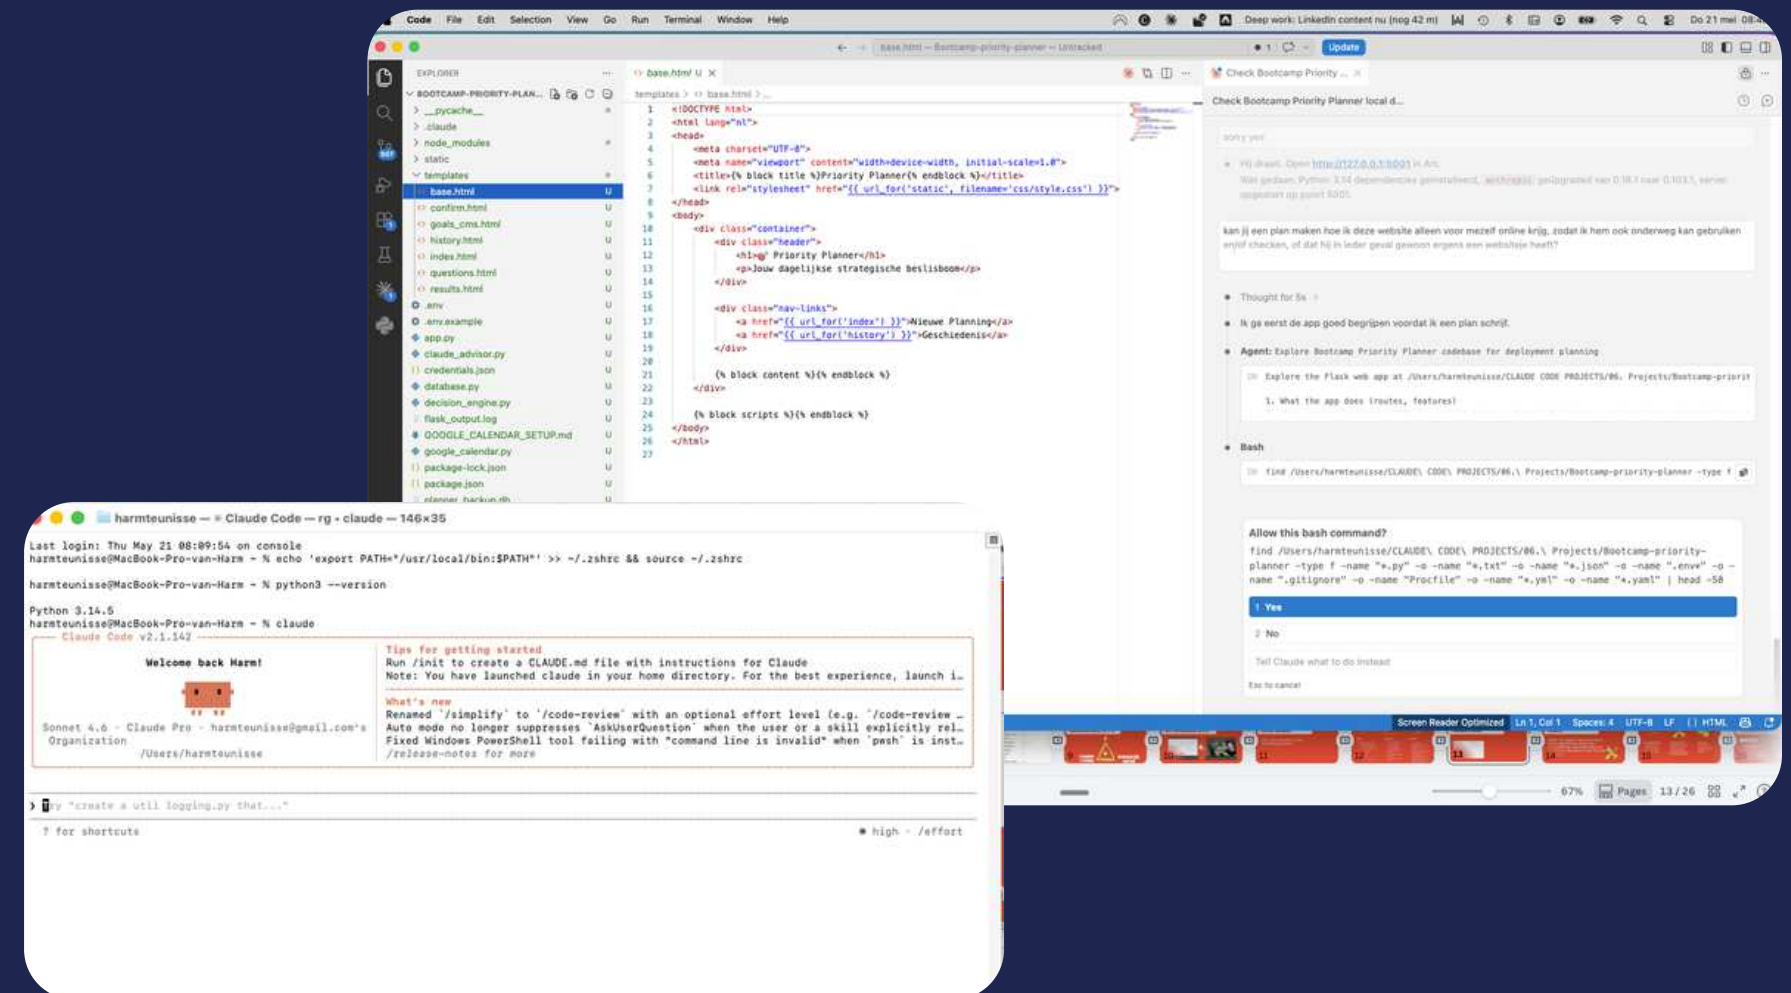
Code File Edit Selection View Go Run Terminal Window Help

Deep work: LinkedIn content nu (nog 42 m) Do 21 mei 08:

base.html — Bootcamp-priority-planner — Untracked

Update

EXPLORER

BOOTCAMP-PRIORITY-PLAN...

__pycache__
.claude
node_modules
static
templates
base.html U
confirm.html U
goals_cms.html U
history.html U
index.html U
questions.html U
results.html U
.env U
.env.example U
app.py U
claude_advisor.py U
credentials.json U
database.py U
decision_engine.py U
flask_output.log U
GOOGLE_CALENDAR_SETUP.md U
google_calendar.py U
package-lock.json U
package.json U
planner_backup.db U

base.html U ×

templates > base.html > ...

```
1 <!DOCTYPE html>
2 <html lang="nl">
3 <head>
4     <meta charset="UTF-8">
5     <meta name="viewport" content="width=device-width, initial-scale=1.0">
6     <title>{% block title %}Priority Planner{% endblock %}</title>
7     <link rel="stylesheet" href="{{ url_for('static', filename='css/style.css') }}">
8 </head>
9 <body>
10     <div class="container">
11         <div class="header">
12             <h1>🎯 Priority Planner</h1>
13             <p>Jouw dagelijkse strategische beslisboom</p>
14         </div>
15 
16         <div class="nav-links">
17             <a href="{{ url_for('index') }}">Nieuwe Planning</a>
18             <a href="{{ url_for('history') }}">Geschiedenis</a>
19         </div>
20 
21         {% block content %}{% endblock %}
22     </div>
23 
24     {% block scripts %}{% endblock %}
25 </body>
26 </html>
27
```

Check Bootcamp Priority ... ×

Check Bootcamp Priority Planner local d...

sorry yes

Hij draait. Open http://127.0.0.1:5001 in Arc.
Wat gedaan: Python 3.14 dependencies geïnstalleerd, anthropic geüpgraded van 0.18.1 naar 0.103.1, server opgestart op poort 5001.

kan jij een plan maken hoe ik deze website alleen voor mezelf online krijg, zodat ik hem ook onderweg kan gebruiken en/of checken, of dat hij in ieder geval gewoon ergens een websitje heeft?

Thought for 5s

Ik ga eerst de app goed begrijpen voordat ik een plan schrijf.

Agent: Explore Bootcamp Priority Planner codebase for deployment planning

Explore the Flask web app at /Users/harmteunisse/CLAUDE CODE PROJECTS/06. Projects/Bootcamp-priorit
1. What the app does (routes, features)

Bash

find /Users/harmteunisse/CLAUDE\ CODE\ PROJECTS/06.\ Projects/Bootcamp-priority-planner -type f

Allow this bash command?
find /Users/harmteunisse/CLAUDE\ CODE\ PROJECTS/06.\ Projects/Bootcamp-priority-planner -type f -name "*.py" -o -name "*.txt" -o -name "*.json" -o -name ".env" -o -name ".gitignore" -o -name "Procfile" -o -name "*.yml" -o -name "*.yaml" | head -50

1 Yes
2 No
Tell Claude what to do instead
Esc to cancel

Screen Reader Optimized Ln 1, Col 1 Spaces: 4 UTF-8 LF {} HTML

67% Pages 13 / 26

harmteunisse — ✳ Claude Code — rg • claude — 146×35

Last login: Thu May 21 08:09:54 on console
harmteunisse@MacBook-Pro-van-Harm ~ % echo 'export PATH="/usr/local/bin:$PATH"' >> ~/.zshrc && source ~/.zshrc

harmteunisse@MacBook-Pro-van-Harm ~ % python3 --version

Python 3.14.5
harmteunisse@MacBook-Pro-van-Harm ~ % claude
Claude Code v2.1.142

Welcome back Harm!

Sonnet 4.6 · Claude Pro · harmteunisse@gmail.com's Organization
/Users/harmteunisse

Tips for getting started
Run /init to create a CLAUDE.md file with instructions for Claude
Note: You have launched claude in your home directory. For the best experience, launch i…

What's new
Renamed `/simplify` to `/code-review` with an optional effort level (e.g. `/code-review …
Auto mode no longer suppresses `AskUserQuestion` when the user or a skill explicitly rel…
Fixed Windows PowerShell tool failing with "command line is invalid" when `pwsh` is inst…
/release-notes for more

> Try "create a util logging.py that..."

? for shortcuts • high · /effort